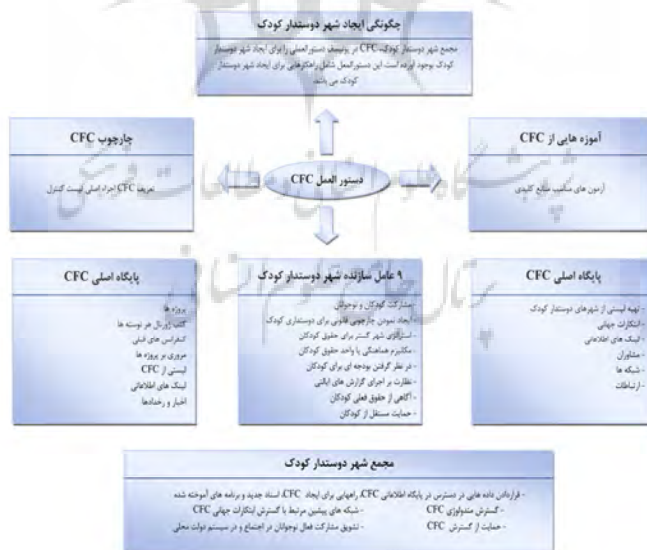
چگونگی ایجاد شهر دوستدار کودک

مجمع شهر دوستدار کودک، CFC در پتانسیل دستورالعملی را برای ایجاد شهر دوستدار کودک بوجود آورده است. این دستورالعمل شامل راهکارهایی برای ایجاد شهر دوستدار کودک می باشد.

چارچوب CFC

تعریف CFC اجزاء اصلی لیست کنترل

دستورالعمل CFC

آموزه هایی از CFC

آزمون های منتخب منابع کلیدی

پایگاه اصلی CFC

پروژه ها
کتب ارزیاق هر نوسته ها
کنفرانس های فنی
مروری بر پروژه ها
لیستی از CFC
لینک های اطلاعاتی
اخبار و رخدادها

۹ عامل سازنده شهر دوستدار کودک

- مشارکت کودکان و نوجوانان
- ایجاد نمودن چارچوبی قانونی برای دوستداری کودک
- استراتژی شهر گستر برای حقوق کودکان
- مکانیزم هماهنگی یا واحد حقوق کودکان
- در نظر گرفتن بودجه ای برای کودکان
- نظارت بر اجرای گزارش های ایالتی
- آگاهی از حقوق فعلی کودکان
- حمایت مستقل از کودکان

پایگاه اصلی CFC

- تهیه لیستی از شهرهای دوستدار کودک
- ابتکارات جهانی
- لینک های اطلاعاتی
- مشاوران
- شبکه ها
- ارتباطات

مجمع شهر دوستدار کودک

- قراردادن داده هایی در دسترس در پایگاه اطلاعاتی CFC، راهنمایی برای ایجاد CFC، اسناد جدید و برنامه های آموخته شده
- گسترش متدولوژی CFC
- شبکه های پیشین مرتبط با گسترش ابتکارات جهانی CFC
- حمایت از گسترش CFC
- تشویق مشارکت فعال نوجوانان در اجتماع و در سیستم دولت محلی